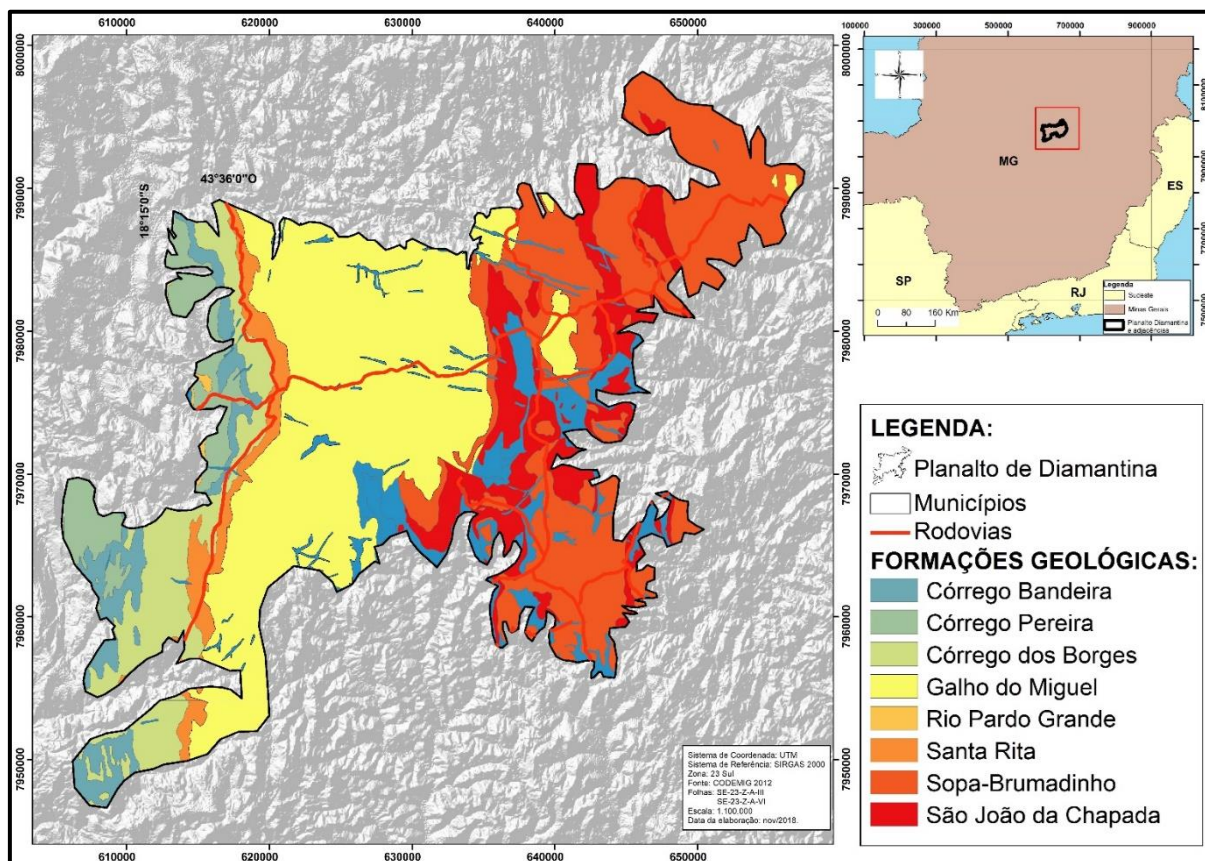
610000 620000 630000 640000 650000

8000000
7990000
7980000
7970000
7960000
7950000

43°36'0"O
18°15'0"S

100000 300000 500000 700000 900000

8000000
7990000
7980000

MG
ES
SP
RJ

0 80 160 Km

Legenda
Sudeste
Minas Gerais
Planalto Diamantina e adjacências

LEGENDA:
Planalto de Diamantina
Municípios
Rodovias
FORMAÇÕES GEOLÓGICAS:
Córrego Bandeira
Córrego Pereira
Córrego dos Borges
Galho do Miguel
Rio Pardo Grande
Santa Rita
Sopa-Brumadinho
São João da Chapada

Sistema de Coordenada: UTM
Sistema de Referência: SIRGAS 2000
Zona: 23 Sul
Fonte: CODEMIG 2012
Folhas: SE-23-Z-A-III
SE-23-Z-A-VI
Escala: 1:100.000
Data da elaboração: nov/2018.

610000 620000 630000 640000 650000

7990000
7980000
7970000
7960000
7950000